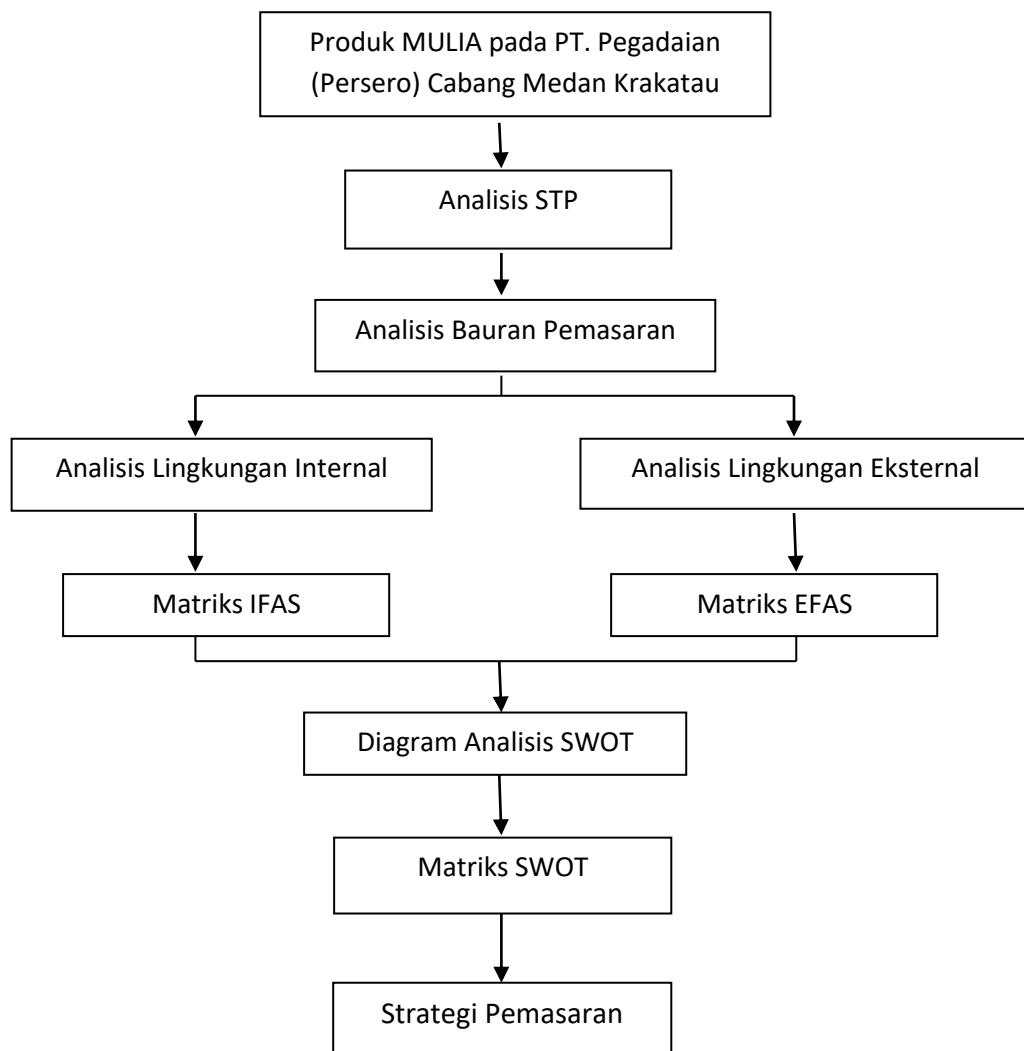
Produk MULIA pada PT. Pegadaian (Persero) Cabang Medan Krakatau

Analisis STP

Analisis Bauran Pemasaran

Analisis Lingkungan Internal

Analisis Lingkungan Eksternal

Matriks IFAS

Matriks EFAS

Diagram Analisis SWOT

Matriks SWOT

Strategi Pemasaran